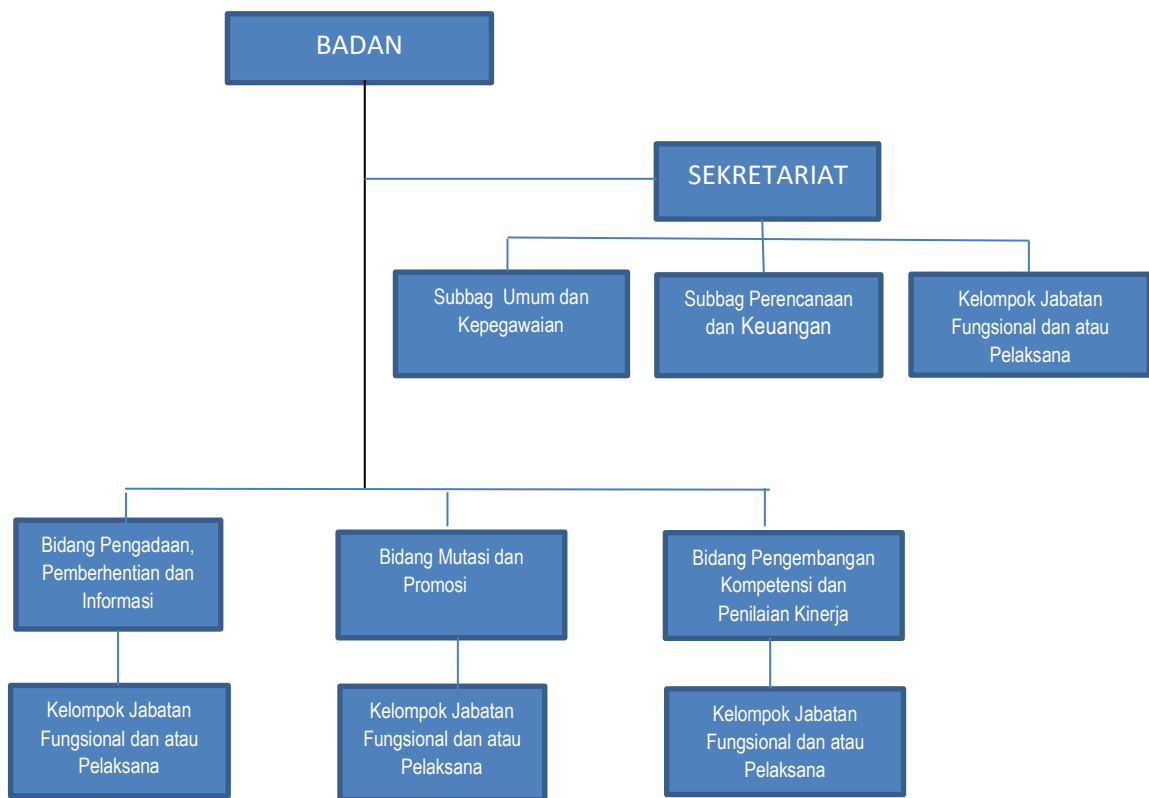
BADAN

SEKRETARIAT

Subbag Umum dan Kepegawaian

Subbag Perencanaan dan Keuangan

Kelompok Jabatan Fungsional dan atau Pelaksana

Bidang Pengadaan, Pemberhentian dan Informasi

Bidang Mutasi dan Promosi

Bidang Pengembangan Kompetensi dan Penilaian Kinerja

Kelompok Jabatan Fungsional dan atau Pelaksana

Kelompok Jabatan Fungsional dan atau Pelaksana

Kelompok Jabatan Fungsional dan atau Pelaksana